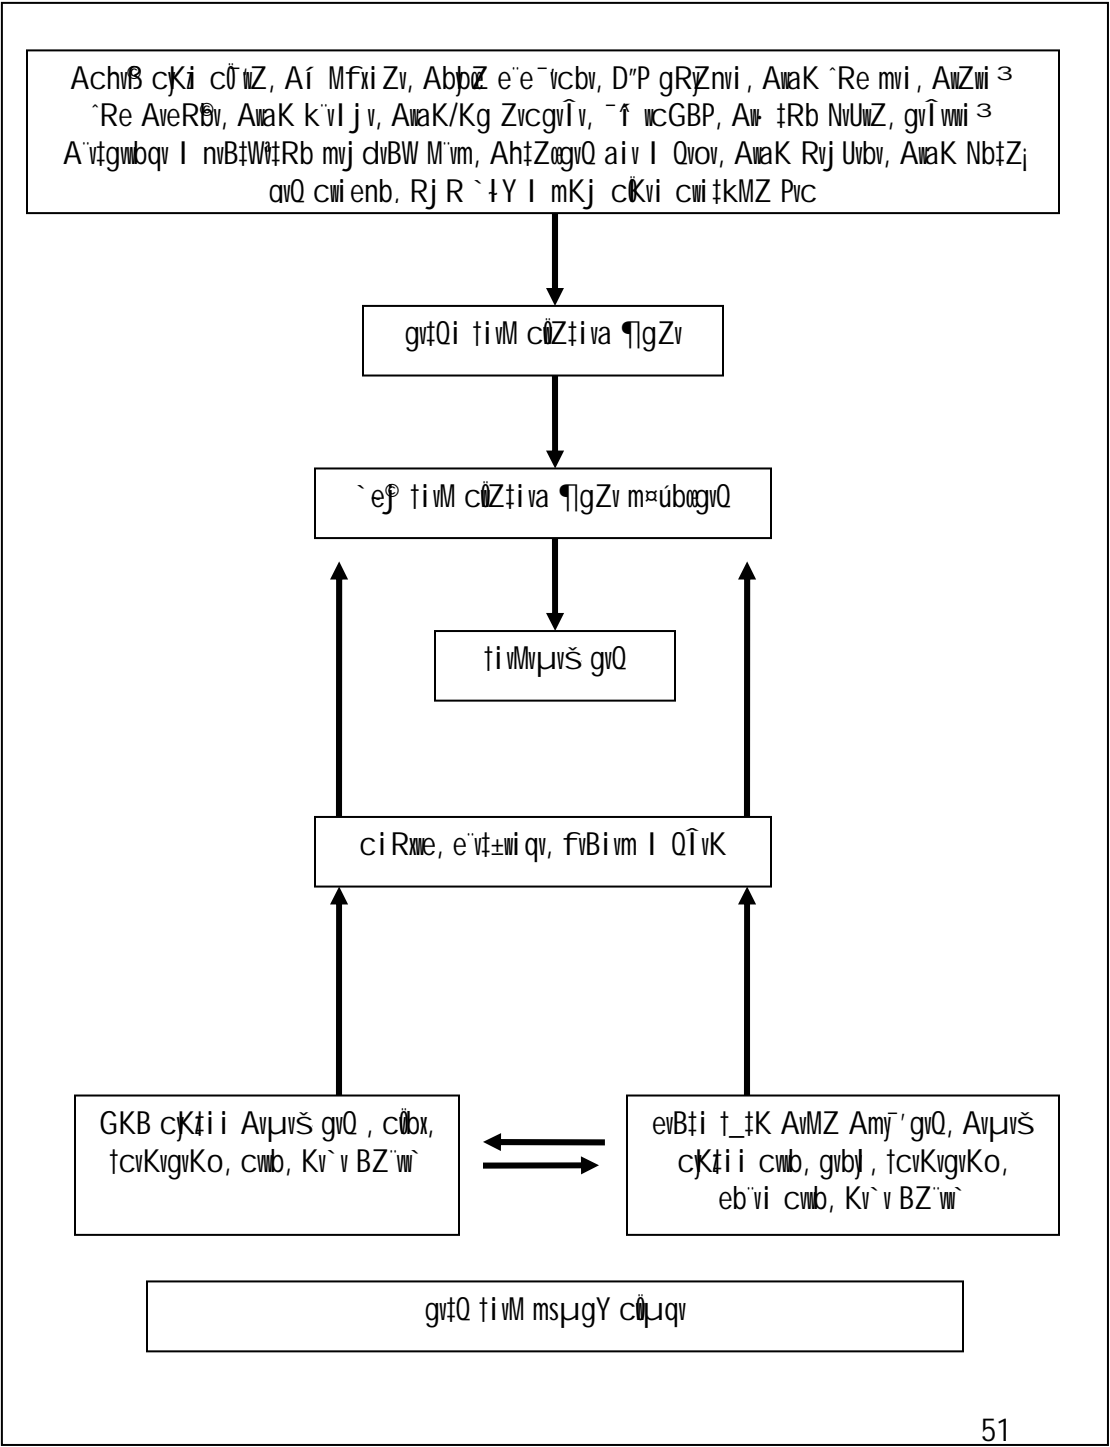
Achwß cÖKi cÖ¯'wZ, Aí MfxiZv, AbyœZ e¨e¯'vcbv, D"P gRyZnvi, AwaK ˆRe mvi, AwZwi³ ˆRe AveR©bv, AwaK k¨vIj v, AwaK/Kg ZvcgvÎv, ¯^í wcGBP, Aw+ ‡Rb NvUwZ, gvÎvwi³ A¨v‡gvwbqv I nvB‡Wªv‡Rb mvj dvBW M¨vm, Ah‡ZœgvQ aiv I Qvov, AwaK Rvj Uvbv, AwaK Nb‡Z¡ gvQ cwienb, Rj R `ͰY I mKj cÖKvi cwi‡kMZ Pvc

gv‡Qi †ivM cÖwZ‡iva ¶gZv

`eŷ© †ivM cÖwZ‡iva ¶gZv m¤úbœgvQ

†ivMvµvš gvQ

ciRxwe, e¨v‡±wiqv, fvBivm I QÎvK

GKB cÖK‡ii Avµvš gvQ , cÖvbx, †cvKvgvKo, cwb, Kv`v BZ¨vw`

evB‡i †_‡K AvMZ Amy¯'gvQ, Avµvš cÖK‡ii cwb, gvbyl, †cvKvgvKo, eb¨vi cwb, Kv`v BZ¨vw`

gv‡Q †ivM msµgY cÖwµqv

51